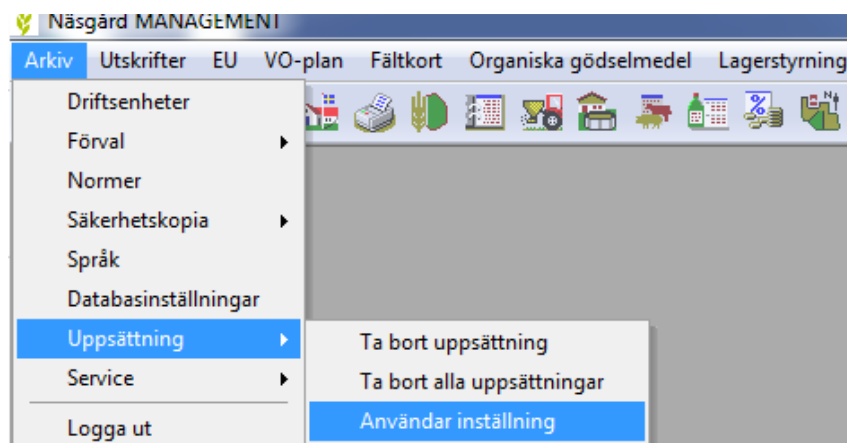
Näsgård MANAGEMENT

Arkiv Utskrifter EU VO-plan Fältkort Organiska gödselmedel Lagerstyrning

Driftsenheter
Förval
Normer
Säkerhetskopia
Språk
Databasinställningar
Uppsättning
Service
Logga ut

Ta bort uppsättning
Ta bort alla uppsättningar
Användar inställning